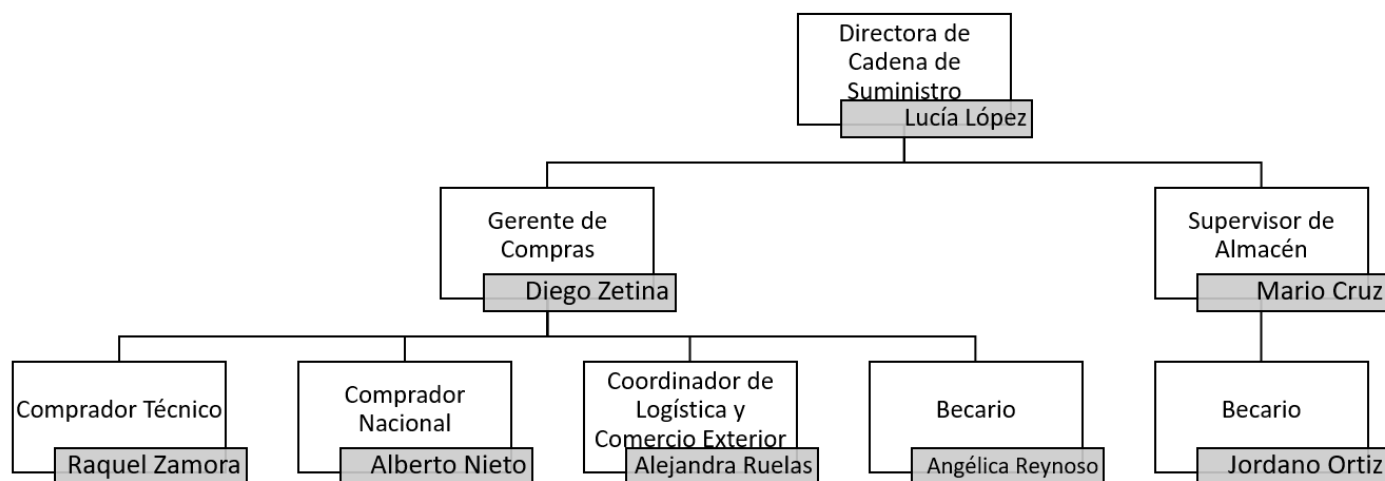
Directora de Cadena de Suministro
Lucía López

Gerente de Compras
Diego Zetina

Supervisor de Almacén
Mario Cruz

Comprador Técnico
Raquel Zamora

Comprador Nacional
Alberto Nieto

Coordinador de Logística y Comercio Exterior
Alejandra Ruelas

Becario
Angélica Reynoso

Becario
Jordano Ortiz